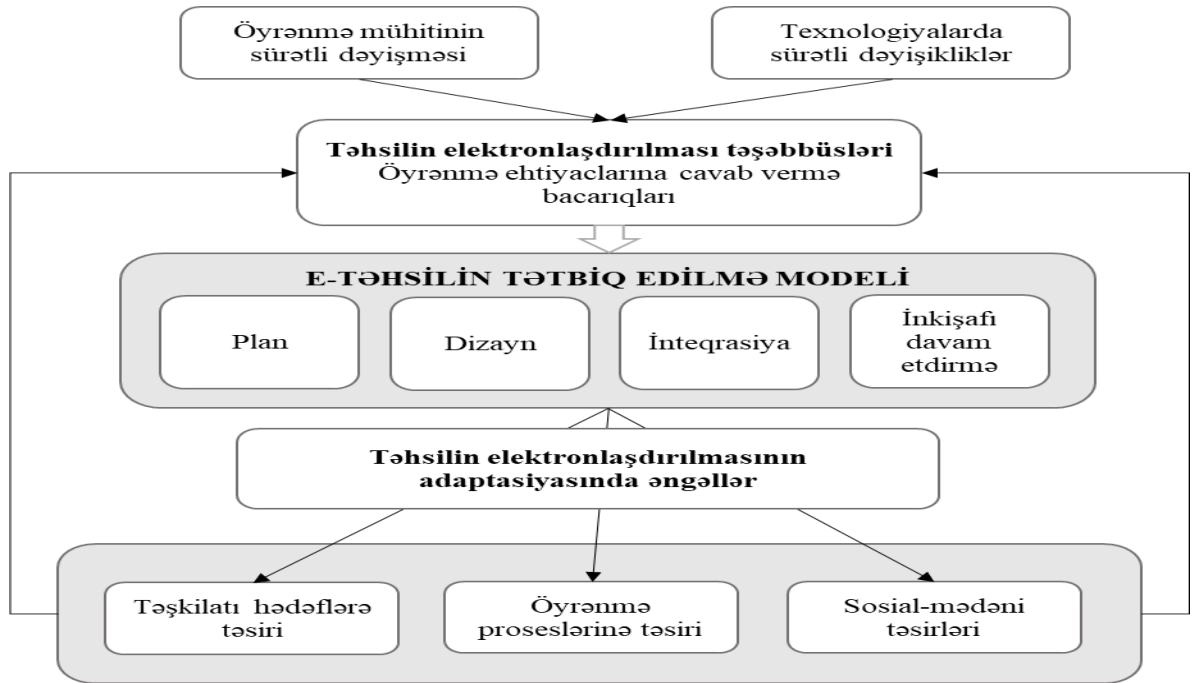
Öyrənmə mühitinin sürətli dəyişməsi

Texnologiyalarda sürətli dəyişikliklər

Təhsilin elektronlaşdırılması təşəbbüsləri
Öyrənmə ehtiyaclarına cavab vermə bacarıqları

E-TƏHSİLİN TƏTBİQ EDİLMƏ MODELİ

Plan

Dizayn

İnteqrasiya

İnkişafı davam etdirmə

Təhsilin elektronlaşdırılmasının adaptasiyasında əngəllər

Təşkilatı hədəflərə təsiri

Öyrənmə proseslərinə təsiri

Sosial-mədəni təsirləri